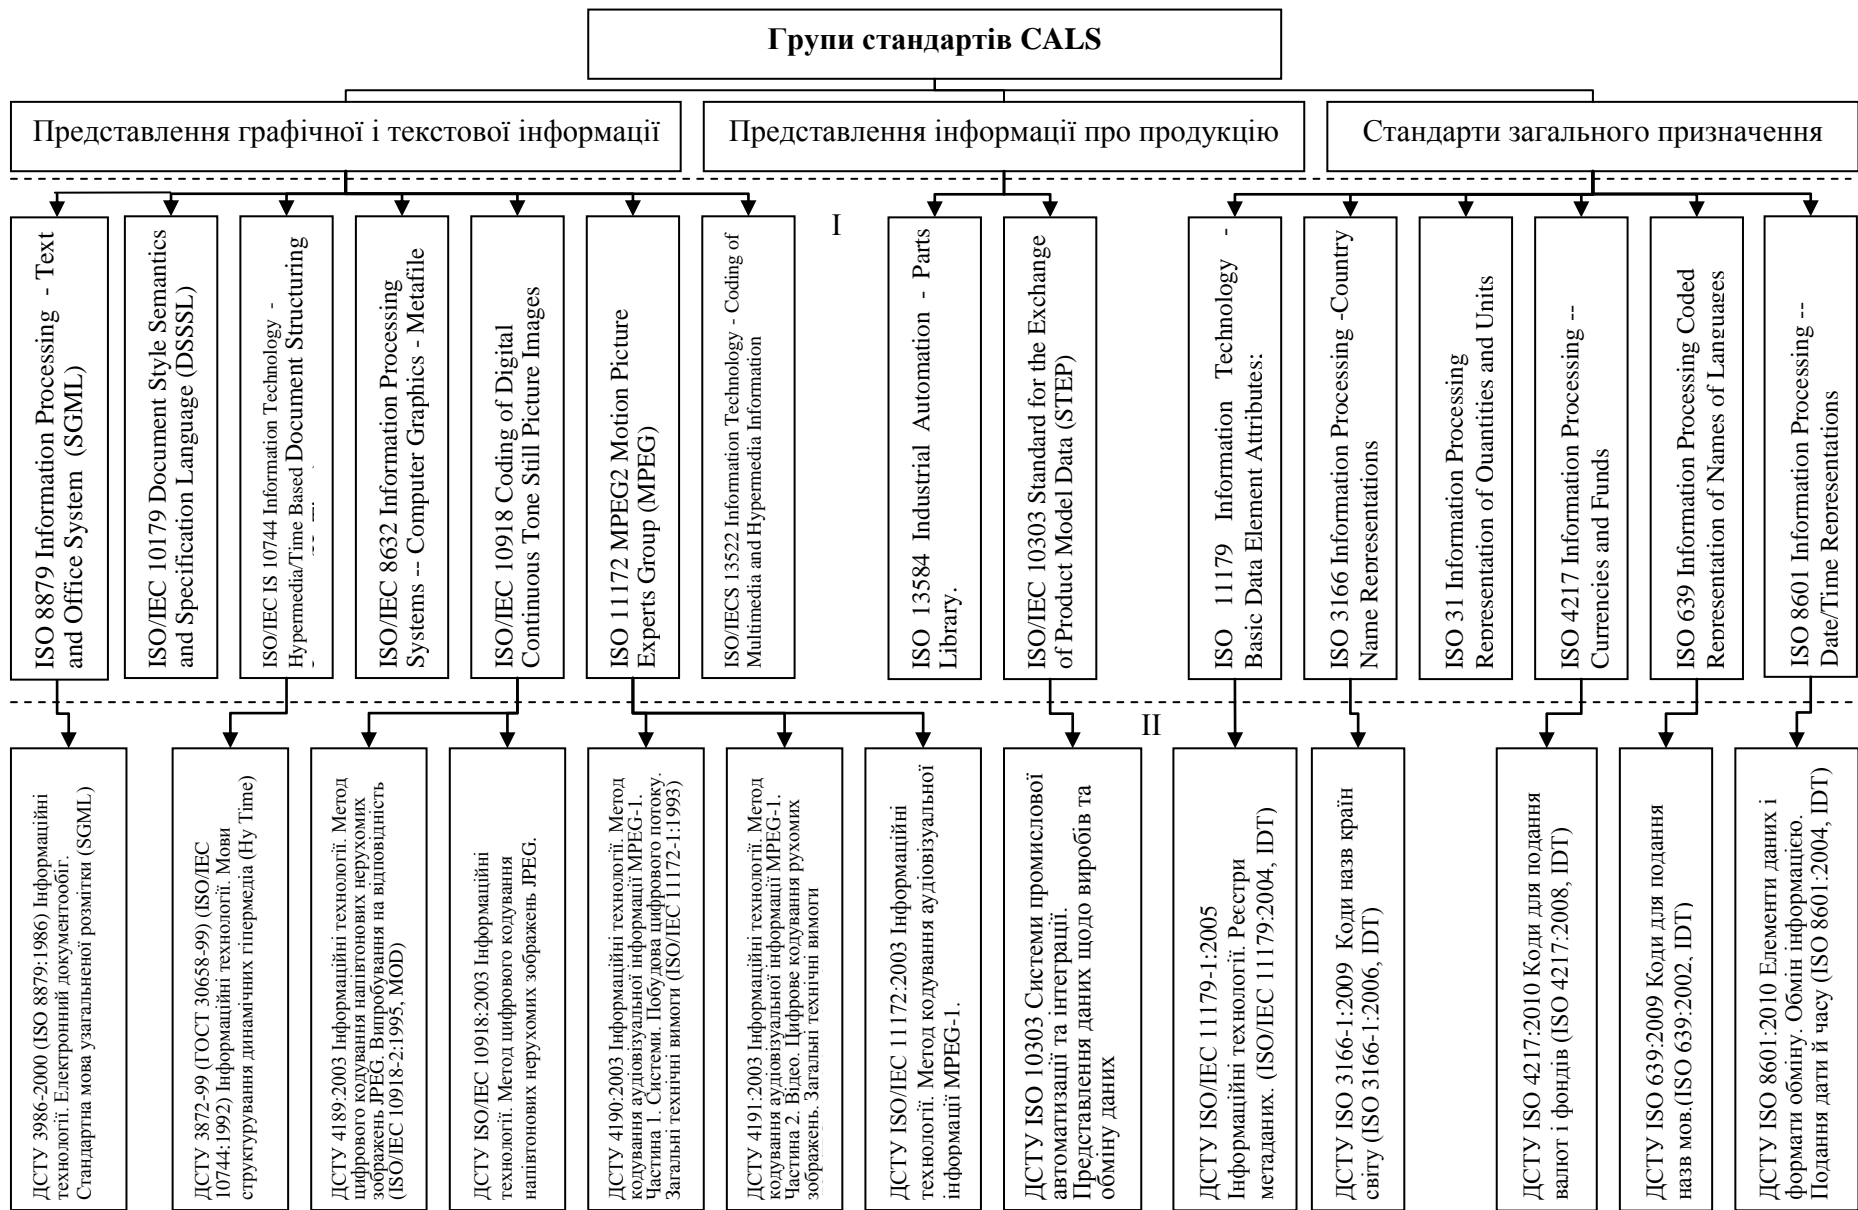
Групи стандартів CALS

Представлення графічної і текстової інформації

Представлення інформації про продукцію

Стандарти загального призначення

I

ISO 8879 Information Processing - Text and Office System (SGML)

ISO/IEC 10179 Document Style Semantics and Specification Language (DSSSL)

ISO/IEC IS 10744 Information Technology - Hypermedia/Time Based Document Structuring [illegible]

ISO/IEC 8632 Information Processing Systems -- Computer Graphics - Metafile

ISO/IEC 10918 Coding of Digital Continuous Tone Still Picture Images

ISO 11172 MPEG2 Motion Picture Experts Group (MPEG)

ISO/IECS 13522 Information Technology - Coding of Multimedia and Hypermedia Information

ISO 13584 Industrial Automation - Parts Library.

ISO/IEC 10303 Standard for the Exchange of Product Model Data (STEP)

ISO 11179 Information Technology - Basic Data Element Attributes:

ISO 3166 Information Processing -Country Name Representations

ISO 31 Information Processing Representation of Quantities and Units

ISO 4217 Information Processing -- Currencies and Funds

ISO 639 Information Processing Coded Representation of Names of Languages

ISO 8601 Information Processing -- Date/Time Representations

II

ДСТУ 3986-2000 (ISO 8879:1986) Інформаційні технології. Електронний документообіг. Стандартна мова узагальненої розмітки (SGML)

ДСТУ 3872-99 (ГОСТ 30658-99) (ISO/IEC 10744:1992) Інформаційні технології. Мови структурування динамічних гіпермедіа (Hy Time)

ДСТУ 4189:2003 Інформаційні технології. Метод цифрового кодування напівтонових нерухомих зображень JPEG. Випробування на відповідність (ISO/IEC 10918-2:1995, MOD)

ДСТУ ISO/IEC 10918:2003 Інформаційні технології. Метод цифрового кодування напівтонових нерухомих зображень JPEG.

ДСТУ 4190:2003 Інформаційні технології. Метод кодування аудіовізуальної інформації MPEG-1. Частина 1. Системи. Побудова цифрового потоку. Загальні технічні вимоги (ISO/IEC 11172-1:1993)

ДСТУ 4191:2003 Інформаційні технології. Метод кодування аудіовізуальної інформації MPEG-1. Частина 2. Відео. Цифрове кодування рухомих зображень. Загальні технічні вимоги

ДСТУ ISO/IEC 11172:2003 Інформаційні технології. Метод кодування аудіовізуальної інформації MPEG-1.

ДСТУ ISO 10303 Системи промислової автоматизації та інтеграції. Представлення даних щодо виробів та обміну даних

ДСТУ ISO/IEC 11179-1:2005 Інформаційні технології. Реєстри метаданих. (ISO/IEC 11179:2004, IDT)

ДСТУ ISO 3166-1:2009 Коди назв країн світу (ISO 3166-1:2006, IDT)

ДСТУ ISO 4217:2010 Коди для подання валют і фондів (ISO 4217:2008, IDT)

ДСТУ ISO 639:2009 Коди для подання назв мов.(ISO 639:2002, IDT)

ДСТУ ISO 8601:2010 Елементи даних і формати обміну. Обмін інформацією. Подання дати й часу (ISO 8601:2004, IDT)